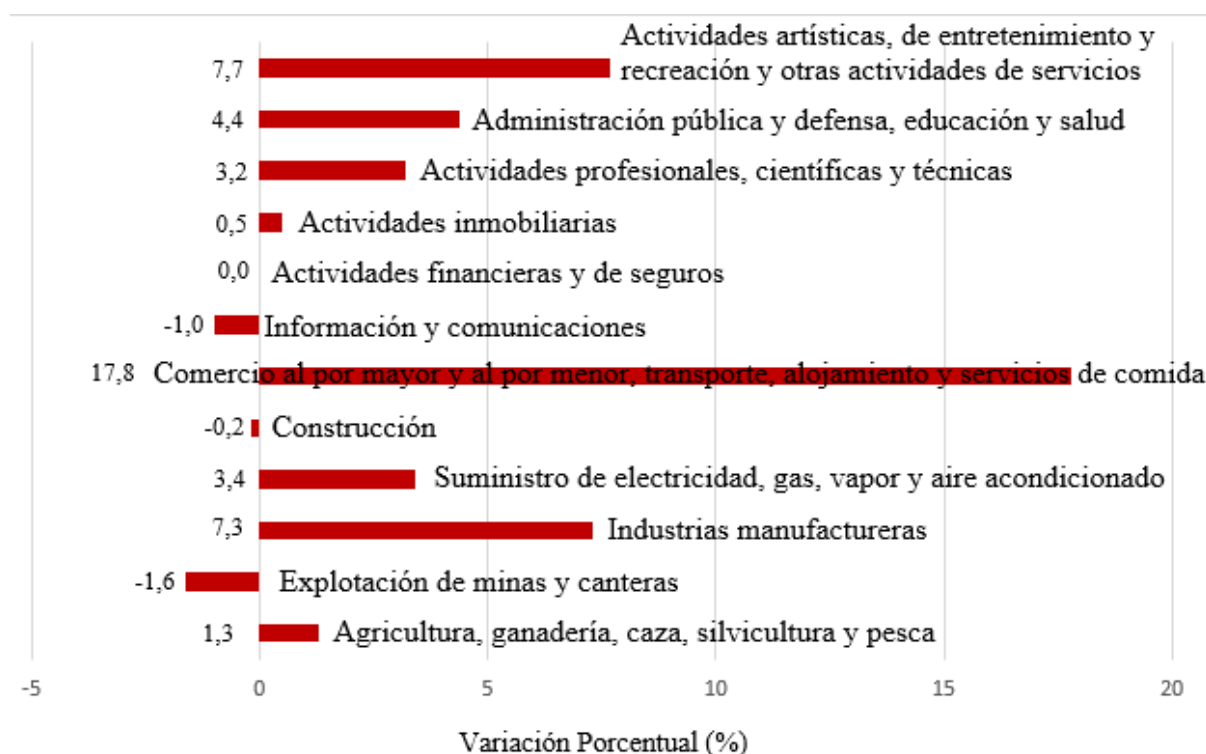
7,7 Actividades artísticas, de entretenimiento y recreación y otras actividades de servicios

4,4 Administración pública y defensa, educación y salud

3,2 Actividades profesionales, científicas y técnicas

0,5 Actividades inmobiliarias

0,0 Actividades financieras y de seguros

-1,0 Información y comunicaciones

17,8 Comercio al por mayor y al por menor, transporte, alojamiento y servicios de comida

-0,2 Construcción

3,4 Suministro de electricidad, gas, vapor y aire acondicionado

7,3 Industrias manufactureras

-1,6 Explotación de minas y canteras

1,3 Agricultura, ganadería, caza, silvicultura y pesca

-5 0 5 10 15 20

Variación Porcentual (%)